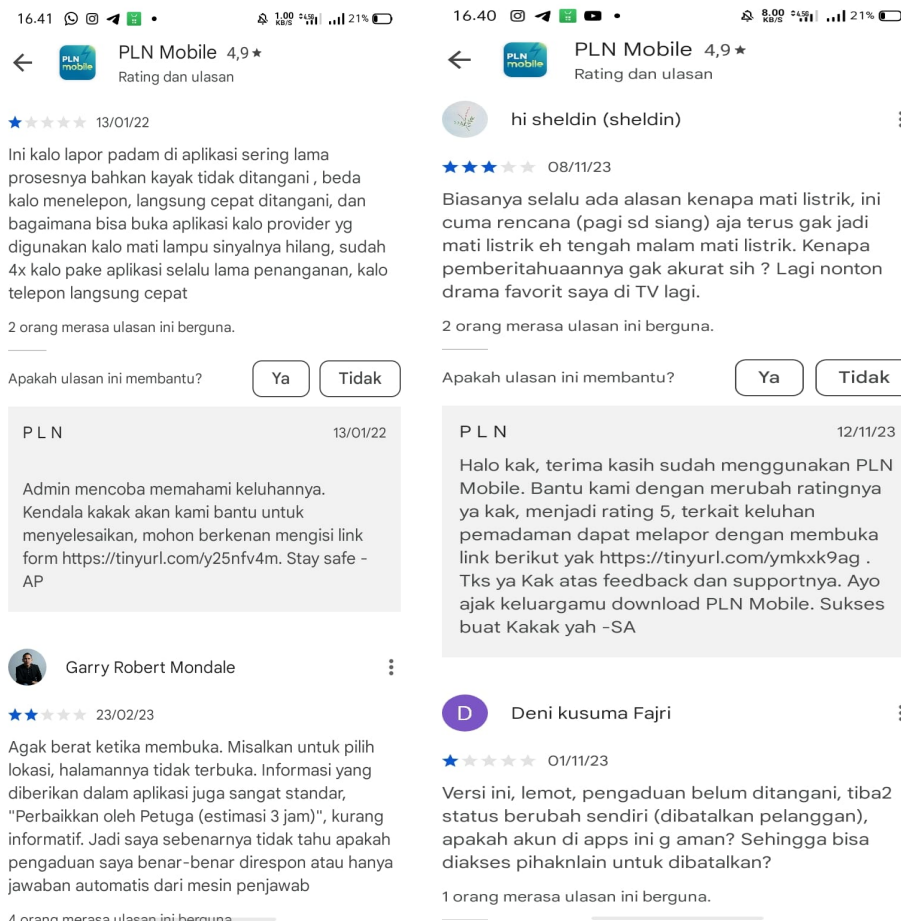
16.41 1,00 KB/S 21%

PLN Mobile 4,9 ★
Rating dan ulasan

13/01/22

Ini kalo lapor padam di aplikasi sering lama prosesnya bahkan kayak tidak ditangani , beda kalo menelepon, langsung cepat ditangani, dan bagaimana bisa buka aplikasi kalo provider yg digunakan kalo mati lampu sinyalnya hilang, sudah 4x kalo pake aplikasi selalu lama penanganan, kalo telepon langsung cepat

2 orang merasa ulasan ini berguna.

Apakah ulasan ini membantu? Ya Tidak

P L N 13/01/22

Admin mencoba memahami keluhannya. Kendala kakak akan kami bantu untuk menyelesaikan, mohon berkenan mengisi link form https://tinyurl.com/y25nfv4m. Stay safe - AP

Garry Robert Mondale

23/02/23

Agak berat ketika membuka. Misalkan untuk pilih lokasi, halamannya tidak terbuka. Informasi yang diberikan dalam aplikasi juga sangat standar, "Perbaikkan oleh Petuga (estimasi 3 jam)", kurang informatif. Jadi saya sebenarnya tidak tahu apakah pengaduan saya benar-benar direspon atau hanya jawaban automatis dari mesin penjawab

4 orang merasa ulasan ini berguna.

16.40 8,00 KB/S 21%

PLN Mobile 4,9 ★
Rating dan ulasan

hi sheldin (sheldin)

08/11/23

Biasanya selalu ada alasan kenapa mati listrik, ini cuma rencana (pagi sd siang) aja terus gak jadi mati listrik eh tengah malam mati listrik. Kenapa pemberitahuaannya gak akurat sih ? Lagi nonton drama favorit saya di TV lagi.

2 orang merasa ulasan ini berguna.

Apakah ulasan ini membantu? Ya Tidak

P L N 12/11/23

Halo kak, terima kasih sudah menggunakan PLN Mobile. Bantu kami dengan merubah ratingnya ya kak, menjadi rating 5, terkait keluhan pemadaman dapat melapor dengan membuka link berikut yak https://tinyurl.com/ymkxk9ag . Tks ya Kak atas feedback dan supportnya. Ayo ajak keluargamu download PLN Mobile. Sukses buat Kakak yah -SA

D Deni kusuma Fajri

01/11/23

Versi ini, lemot, pengaduan belum ditangani, tiba2 status berubah sendiri (dibatalkan pelanggan), apakah akun di apps ini g aman? Sehingga bisa diakses pihaknlain untuk dibatalkan?

1 orang merasa ulasan ini berguna.